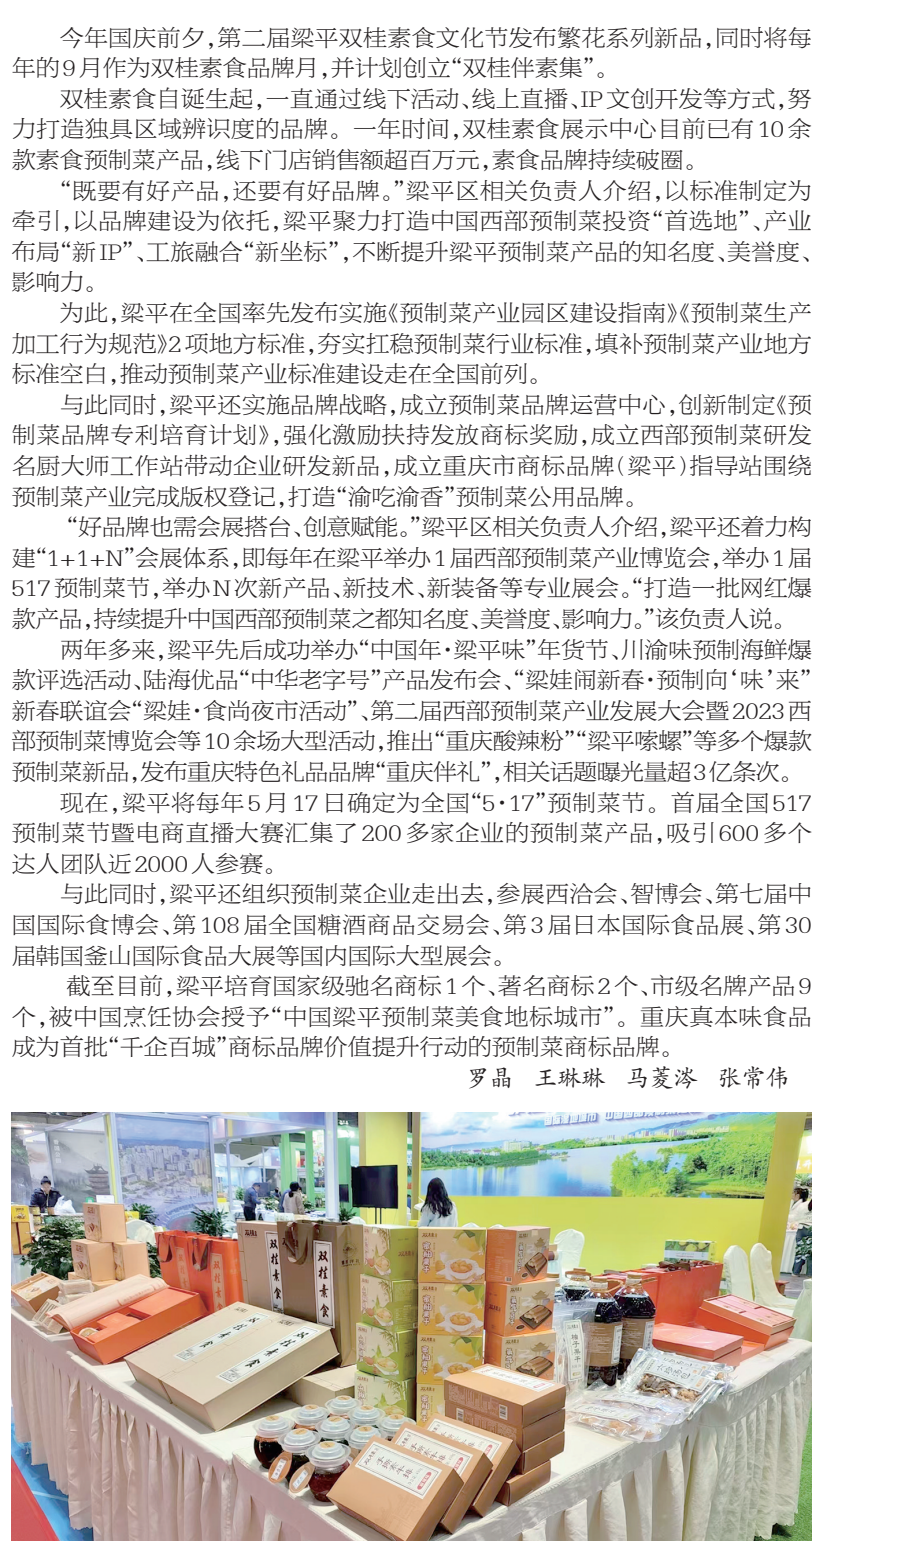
今年国庆前夕，第二届梁平双桂素食文化节发布繁花系列新品，同时将每年的9月作为双桂素食品牌月，并计划创立“双桂伴素集”。

双桂素食自诞生起，一直通过线下活动、线上直播、IP文创开发等方式，努力打造独具区域辨识度的品牌。一年时间，双桂素食展示中心目前已有10余款素食预制菜产品，线下门店销售额超百万元，素食品牌持续破圈。

“既要有好产品，还要有好品牌。”梁平区相关负责人介绍，以标准制定为牵引，以品牌建设为依托，梁平聚力打造中国西部预制菜投资“首选地”、产业布局“新IP”、工旅融合“新坐标”，不断提升梁平预制菜产品的知名度、美誉度、影响力。

为此，梁平在全国率先发布实施《预制菜产业园区建设指南》《预制菜生产加工行为规范》2项地方标准，夯实扛稳预制菜行业标准，填补预制菜产业地方标准空白，推动预制菜产业标准建设走在全国前列。

与此同时，梁平还实施品牌战略，成立预制菜品牌运营中心，创新制定《预制菜品牌专利培育计划》，强化激励扶持发放商标奖励，成立西部预制菜研发名厨大师工作站带动企业研发新品，成立重庆市商标品牌（梁平）指导站围绕预制菜产业完成版权登记，打造“渝吃渝香”预制菜公用品牌。

“好品牌也需会展搭台、创意赋能。”梁平区相关负责人介绍，梁平还着力构建“1+1+N”会展体系，即每年在梁平举办1届西部预制菜产业博览会，举办1届517预制菜节，举办N次新产品、新技术、新装备等专业展会。“打造一批网红爆款产品，持续提升中国西部预制菜之都知名度、美誉度、影响力。”该负责人说。

两年多来，梁平先后成功举办“中国年·梁平味”年货节、川渝味预制海鲜爆款评选活动、陆海优品“中华老字号”产品发布会、“梁娃闹新春·预制向‘味’来”新春联谊会“梁娃·食尚夜市活动”、第二届西部预制菜产业发展大会暨2023西部预制菜博览会等10余场大型活动，推出“重庆酸辣粉”“梁平嗦螺”等多个爆款预制菜新品，发布重庆特色礼品品牌“重庆伴礼”，相关话题曝光量超3亿条次。

现在，梁平将每年5月17日确定为全国“5·17”预制菜节。首届全国517预制菜节暨电商直播大赛汇集了200多家企业的预制菜产品，吸引600多个达人团队近2000人参赛。

与此同时，梁平还组织预制菜企业走出去，参展西洽会、智博会、第七届中国国际食博会、第108届全国糖酒商品交易会、第3届日本国际食品展、第30届韩国釜山国际食品大展等国内国际大型展会。

截至目前，梁平培育国家级驰名商标1个、著名商标2个、市级名牌产品9个，被中国烹饪协会授予“中国梁平预制菜美食地标城市”。重庆真本味食品成为首批“千企百城”商标品牌价值提升行动的预制菜商标品牌。

罗晶　王琳琳　马菱涔　张常伟

双桂素食

双桂素食